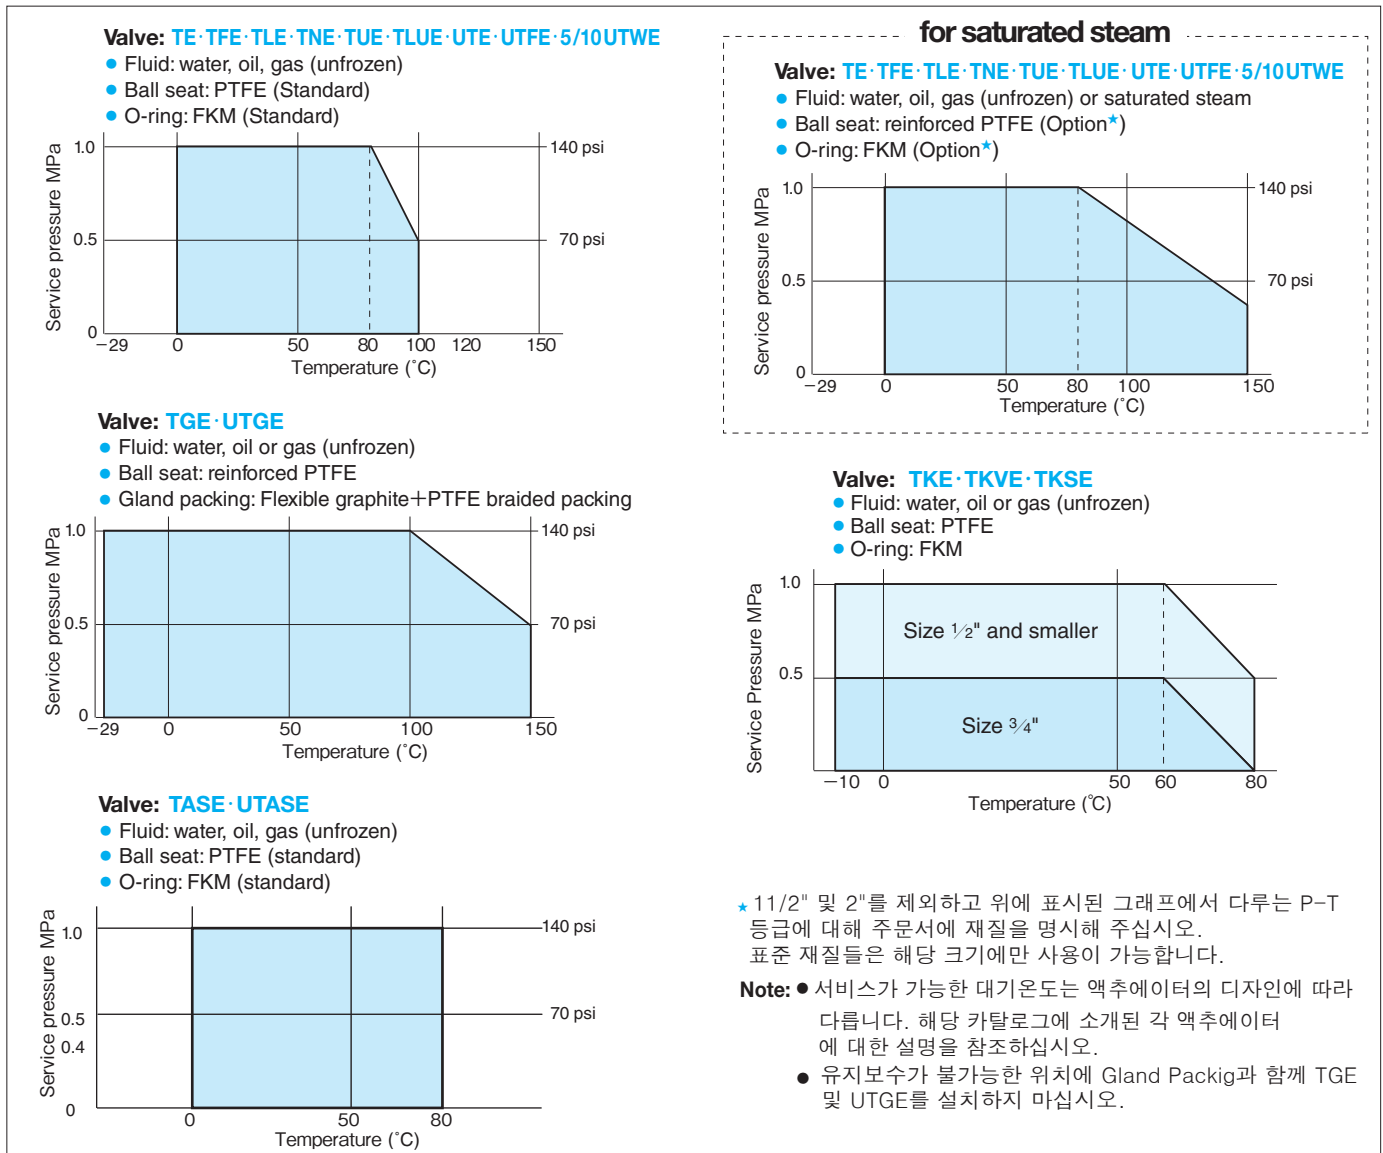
Valve: TE·TFE·TLE·TNE·TUE·TLUE·UTE·UTFE·5/10UTWE
● Fluid: water, oil, gas (unfrozen)
● Ball seat: PTFE (Standard)
● O-ring: FKM (Standard)

Service pressure MPa
1.0
0.5
0
140 psi
70 psi
−29 0 50 80 100 120 150
Temperature (˚C)

for saturated steam

Valve: TE·TFE·TLE·TNE·TUE·TLUE·UTE·UTFE·5/10UTWE
● Fluid: water, oil, gas (unfrozen) or saturated steam
● Ball seat: reinforced PTFE (Option★)
● O-ring: FKM (Option★)

Service pressure MPa
1.0
0.5
0
140 psi
70 psi
−29 0 50 80 100 150
Temperature (˚C)

Valve: TGE·UTGE
● Fluid: water, oil or gas (unfrozen)
● Ball seat: reinforced PTFE
● Gland packing: Flexible graphite+PTFE braided packing

Service pressure MPa
1.0
0.5
0
140 psi
70 psi
−29 0 50 100 150
Temperature (˚C)

Valve: TKE·TKVE·TKSE
● Fluid: water, oil or gas (unfrozen)
● Ball seat: PTFE
● O-ring: FKM

Service Pressure MPa
1.0
0.5
Size 1/2" and smaller
Size 3/4"
−10 0 50 60 80
Temperature (℃)

Valve: TASE·UTASE
● Fluid: water, oil, gas (unfrozen)
● Ball seat: PTFE (standard)
● O-ring: FKM (standard)

Service pressure MPa
1.0
0.5
0.4
0
140 psi
70 psi
0 50 80
Temperature (˚C)

★11/2" 및 2"를 제외하고 위에 표시된 그래프에서 다루는 P-T 등급에 대해 주문서에 재질을 명시해 주십시오.
표준 재질들은 해당 크기에만 사용이 가능합니다.

Note: ● 서비스가 가능한 대기온도는 액추에이터의 디자인에 따라 다릅니다. 해당 카탈로그에 소개된 각 액추에이터 에 대한 설명을 참조하십시오.
● 유지보수가 불가능한 위치에 Gland Packig과 함께 TGE 및 UTGE를 설치하지 마십시오.